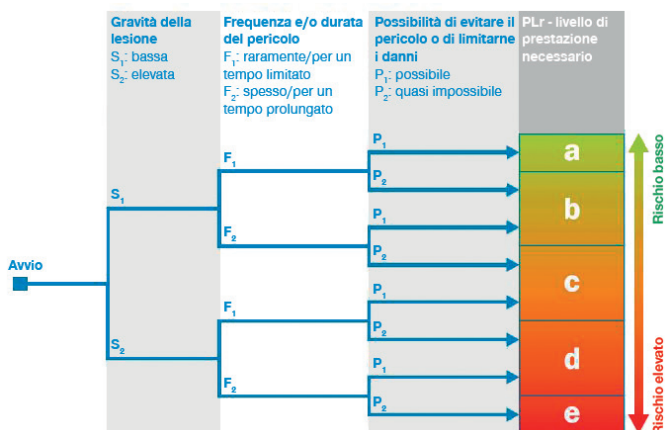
Gravità della lesione
$S_1$: bassa
$S_2$: elevata

Frequenza e/o durata del pericolo
$F_1$: raramente/per un tempo limitato
$F_2$: spesso/per un tempo prolungato

Possibilità di evitare il pericolo o di limitarne i danni
$P_1$: possibile
$P_2$: quasi impossibile

PLr - livello di prestazione necessario

Avvio

$S_1$
$S_2$
$F_1$
$F_2$
$F_1$
$F_2$
$P_1$
$P_2$
$P_1$
$P_2$
$P_1$
$P_2$
$P_1$
$P_2$

a
b
c
d
e

Rischio basso
Rischio elevato